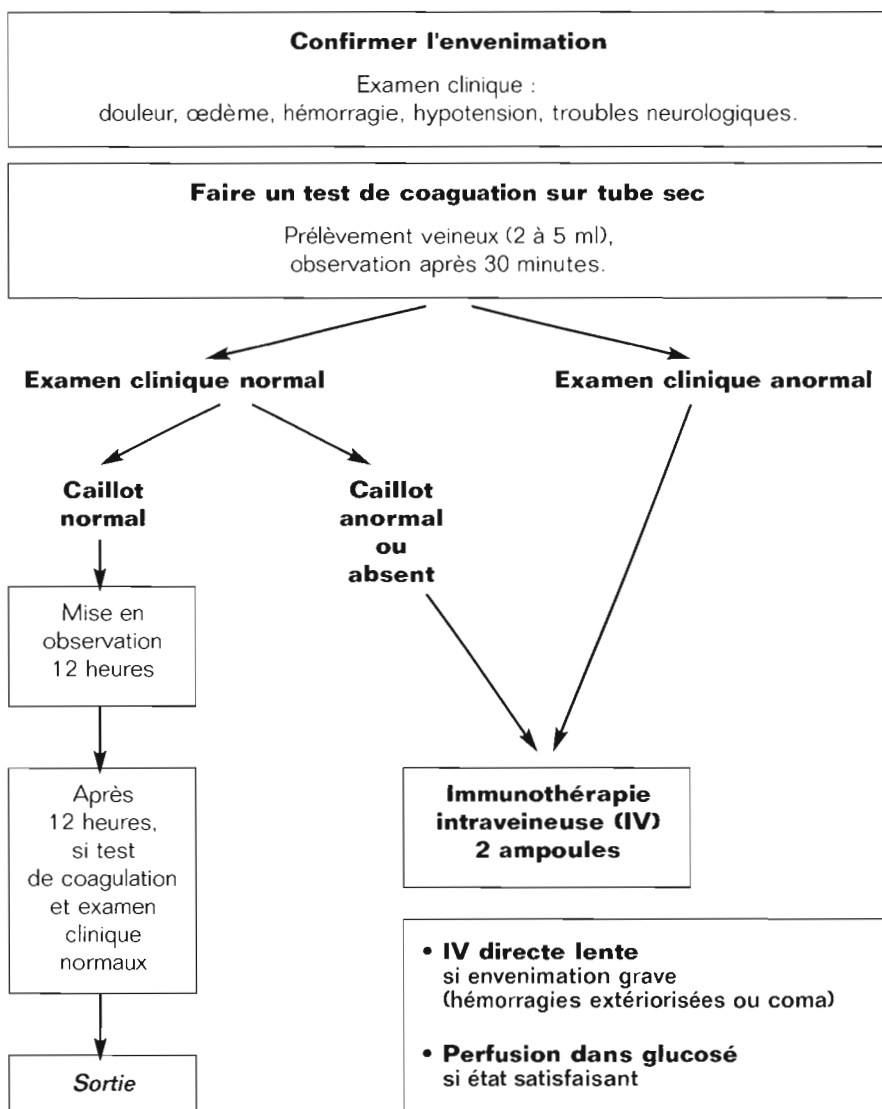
**Confirmer l'envenimation**

Examen clinique :
douleur, œdème, hémorragie, hypotension, troubles neurologiques.

**Faire un test de coagulation sur tube sec**

Prélèvement veineux (2 à 5 ml),
observation après 30 minutes.

**Examen clinique normal**

**Examen clinique anormal**

**Caillot normal**

**Caillot anormal ou absent**

Mise en observation 12 heures

Après 12 heures, si test de coagulation et examen clinique normaux

*Sortie*

**Immunothérapie intraveineuse (IV) 2 ampoules**

• **IV directe lente**
si envenimation grave (hémorragies extériorisées ou coma)

• **Perfusion dans glucosé**
si état satisfaisant